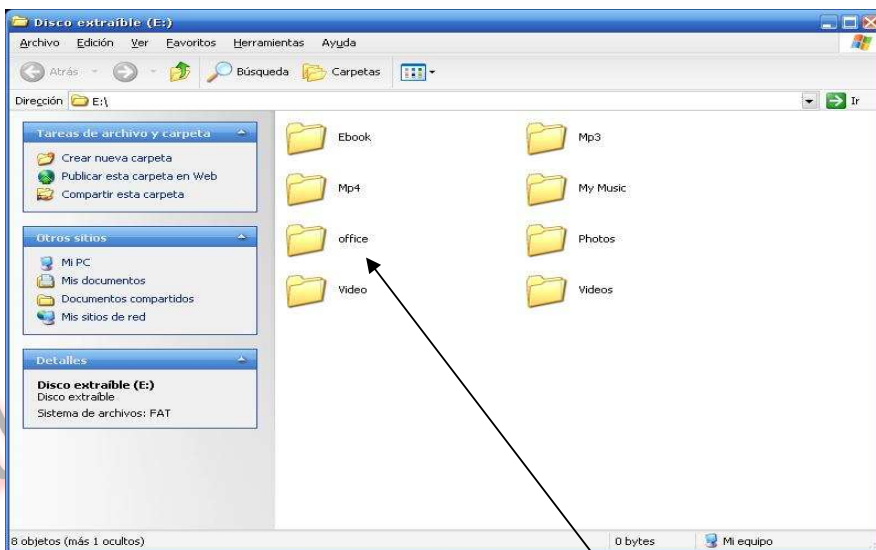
Disco extraíble (E:)

Archivo Edición Ver Favoritos Herramientas Ayuda

Atrás Búsqueda Carpetas

Dirección E:\

Ir

Tareas de archivo y carpeta

Crear nueva carpeta
Publicar esta carpeta en Web
Compartir esta carpeta

Otros sitios

Mi PC
Mis documentos
Documentos compartidos
Mis sitios de red

Detalles

Disco extraíble (E:)
Disco extraíble
Sistema de archivos: FAT

Ebook
Mp3
Mp4
My Music
office
Photos
Video
Videos

8 objetos (más 1 ocultos)
0 bytes
Mi equipo